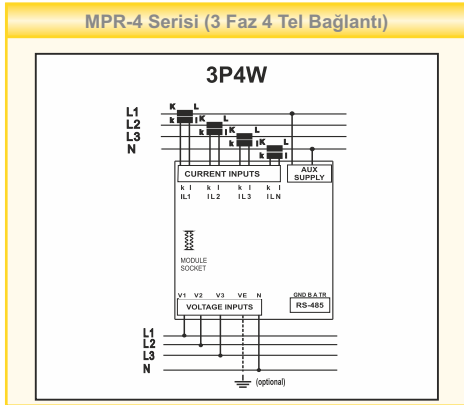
MPR-4 Serisi (3 Faz 4 Tel Bağlantı)

3P4W

L1
L2
L3
N

K L
k l
K L
k l
K L
k l
K L
k l

CURRENT INPUTS

k l
IL1
k l
IL2
k l
IL3
k l
ILN

AUX SUPPLY

MODULE SOCKET

V1 V2 V3 VE N

VOLTAGE INPUTS

GND B A TR

RS-485

L1
L2
L3
N

(optional)